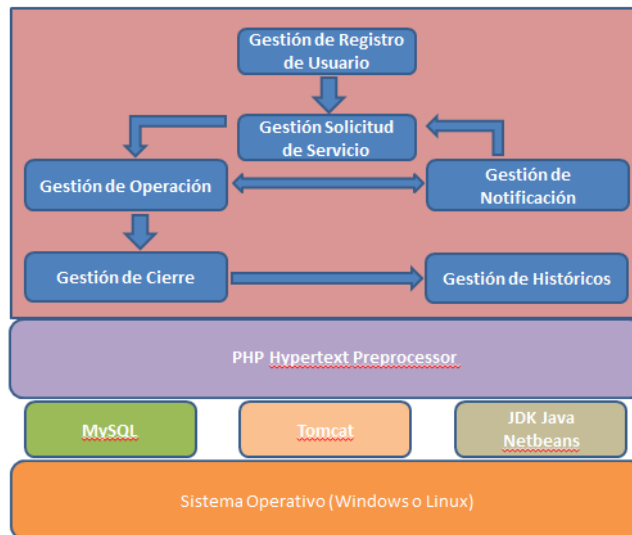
Gestión de Registro de Usuario

Gestión Solicitud de Servicio

Gestión de Operación

Gestión de Notificación

Gestión de Cierre

Gestión de Históricos

PHP Hypertext Preprocessor

MySQL

Tomcat

JDK Java Netbeans

Sistema Operativo (Windows o Linux)